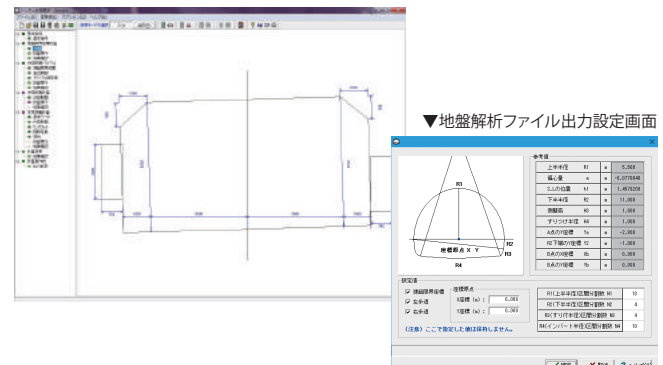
▼地盤解析ファイル出力設定画面

参考値

| 上半半径 | R1 | = | 5.300 |
|---|---|---|---|
| 偏心量 | e | = | -0.070848 |
| S.Lの位置 | h1 | = | 1.467020 |
| 下半半径 | R2 | = | 11.000 |
| 側壁高 | h3 | = | 1.000 |
| すりつけ半径 | R4 | = | 1.000 |
| A点のY座標 | Ya | = | -2.000 |
| R2下端のY座標 | Y2 | = | -1.000 |
| B点のX座標 | Xb | = | 0.000 |
| B点のY座標 | Yb | = | 0.000 |

R1
R2
R3
R4
座標原点 X Y

設定値
地山境界座標
左余巻
右余巻
座標原点
X座標 (m) : 0.000
Y座標 (m) : 0.000
(注意) ここで指定した値は保存しません。

| R1(上半半径)区間分割数 N1 | 10 |
|---|---|
| R2(下半半径)区間分割数 N2 | 4 |
| R3(すりつけ半径)区間分割数 N3 | 4 |
| R4(インバート半径)区間分割数 N4 | 10 |

確定
取消
ヘルプ